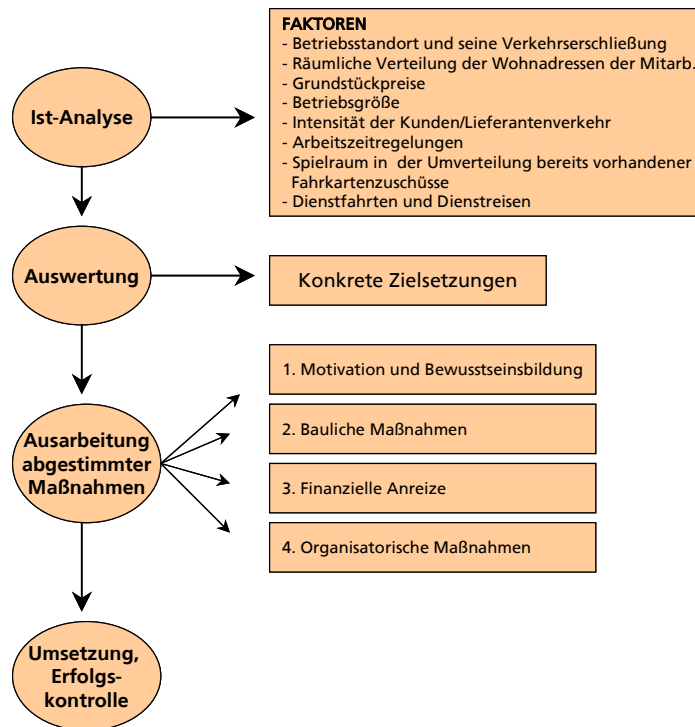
Ist-Analyse

FAKTOREN
- Betriebsstandort und seine Verkehrserschließung
- Räumliche Verteilung der Wohnadressen der Mitarb.
- Grundstückpreise
- Betriebsgröße
- Intensität der Kunden/Lieferantenverkehr
- Arbeitszeitregelungen
- Spielraum in der Umverteilung bereits vorhandener Fahrkartenzuschüsse
- Dienstfahrten und Dienstreisen

Auswertung

Konkrete Zielsetzungen

Ausarbeitung abgestimmter Maßnahmen

1. Motivation und Bewusstseinsbildung

2. Bauliche Maßnahmen

3. Finanzielle Anreize

4. Organisatorische Maßnahmen

Umsetzung, Erfolgskontrolle